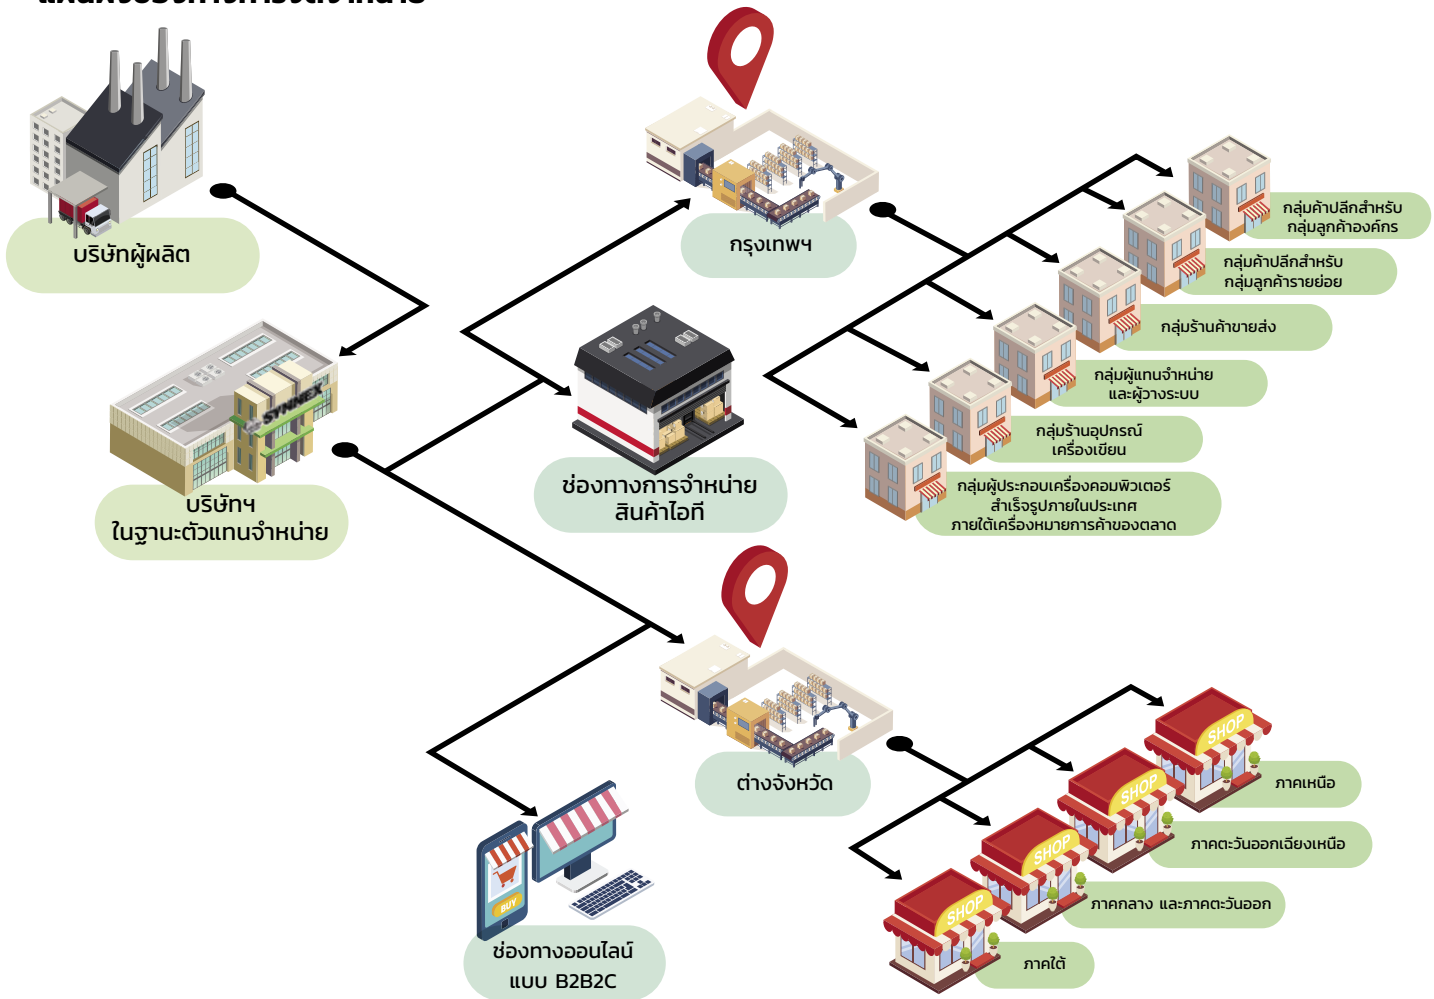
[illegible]

บริษัทผู้ผลิต

SYNNEX

บริษัทฯ ในฐานะตัวแทนจำหน่าย

กรุงเทพฯ

ช่องทางการจำหน่าย สินค้าไอที

กลุ่มค้าปลีกสำหรับ กลุ่มลูกค้าองค์กร

กลุ่มค้าปลีกสำหรับ กลุ่มลูกค้ารายย่อย

กลุ่มร้านค้าขายส่ง

กลุ่มผู้แทนจำหน่าย และผู้วางระบบ

กลุ่มร้านอุปกรณ์ เครื่องเขียน

กลุ่มผู้ประกอบเครื่องคอมพิวเตอร์ สำเร็จรูปภายในประเทศ ภายใต้เครื่องหมายการค้าของตลาด

ต่างจังหวัด

SHOP

ภาคเหนือ

ภาคตะวันออกเฉียงเหนือ

ภาคกลาง และภาคตะวันออก

ภาคใต้

BUY

ช่องทางออนไลน์ แบบ B2B2C